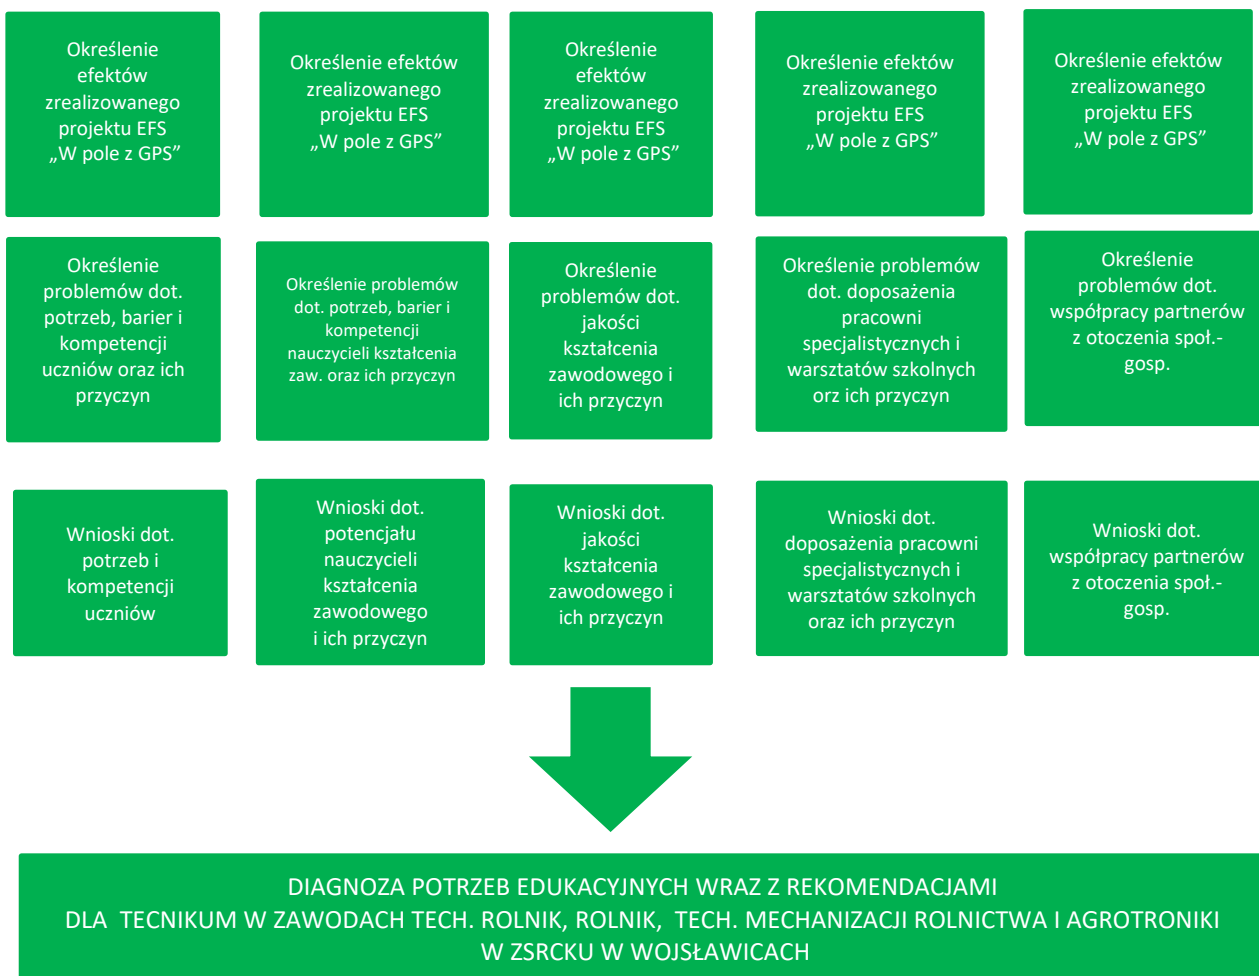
Określenie efektów zrealizowanego projektu EFS „W pole z GPS”

Określenie efektów zrealizowanego projektu EFS „W pole z GPS”

Określenie efektów zrealizowanego projektu EFS „W pole z GPS”

Określenie efektów zrealizowanego projektu EFS „W pole z GPS”

Określenie efektów zrealizowanego projektu EFS „W pole z GPS”

Określenie problemów dot. potrzeb, barier i kompetencji uczniów oraz ich przyczyn

Określenie problemów dot. potrzeb, barier i kompetencji nauczycieli kształcenia zaw. oraz ich przyczyn

Określenie problemów dot. jakości kształcenia zawodowego i ich przyczyn

Określenie problemów dot. doposażenia pracowni specjalistycznych i warsztatów szkolnych orz ich przyczyn

Określenie problemów dot. współpracy partnerów z otoczenia społ.-gosp.

Wnioski dot. potrzeb i kompetencji uczniów

Wnioski dot. potencjału nauczycieli kształcenia zawodowego i ich przyczyn

Wnioski dot. jakości kształcenia zawodowego i ich przyczyn

Wnioski dot. doposażenia pracowni specjalistycznych i warsztatów szkolnych oraz ich przyczyn

Wnioski dot. współpracy partnerów z otoczenia społ.-gosp.

DIAGNOZA POTRZEB EDUKACYJNYCH WRAZ Z REKOMENDACJAMI
DLA TECNIKUM W ZAWODACH TECH. ROLNIK, ROLNIK, TECH. MECHANIZACJI ROLNICTWA I AGROTRONIKI
W ZSRCKU W WOJSŁAWICACH